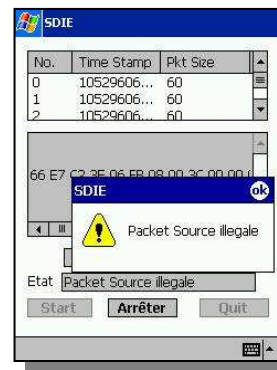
SDIE

| No. | Time Stamp | Pkt Size |
|---|---|---|
| 0 | 10529606... | 60 |
| 1 | 10529606... | 60 |
| 2 | 10529606... | 60 |

66 E7 C2 3E 06 FB 08 00 3C 00 00 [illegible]

SDIE

ok

Packet Source illegale

Etat Packet Source illegale

Start Arrêter Quit